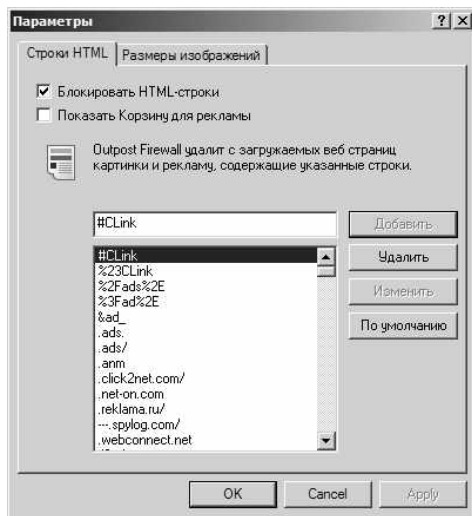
Параметры
? X
Строки HTML | Размеры изображений

☑ Блокировать HTML-строки
☐ Показать Корзину для рекламы

Outpost Firewall удалит с загружаемых веб страниц картинки и рекламу, содержащие указанные строки.

#CLink
Добавить

#CLink
%23CLink
%2Fads%2E
%3Fad%2E
&ad_
.ads.
.ads/
.anm
.click2net.com/
.net-on.com
.reklama.ru/
---.spylog.com/
.webconnect.net
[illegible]

Удалить
Изменить
По умолчанию

OK
Cancel
Apply